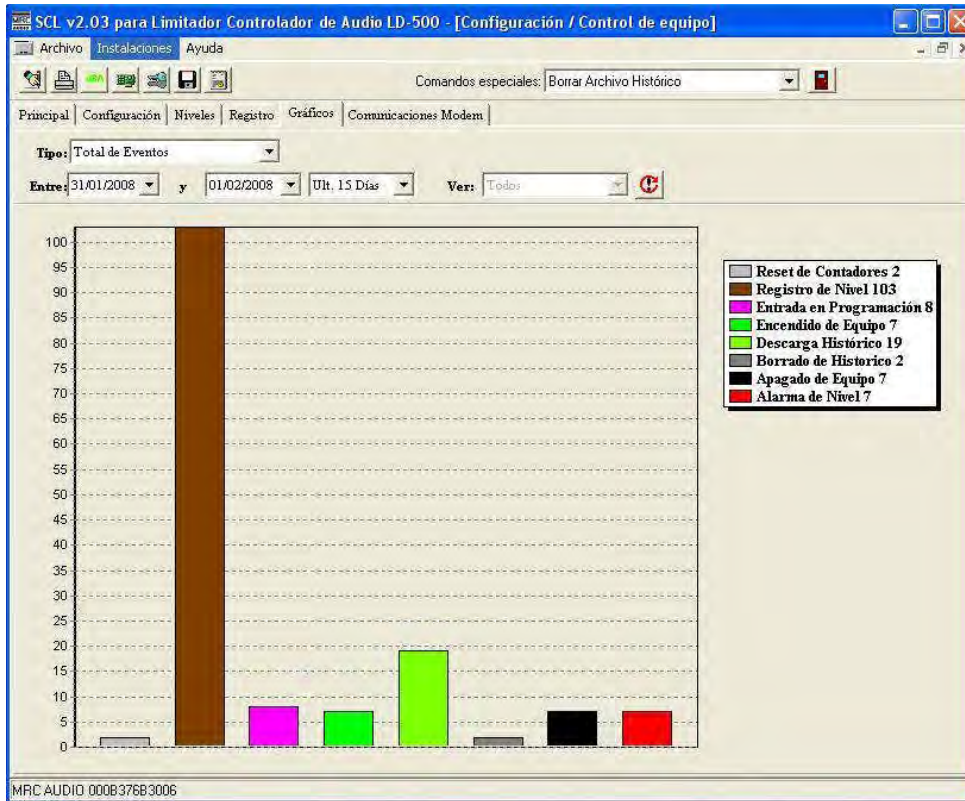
SCL v2.03 para Limitador Controlador de Audio LD-500 - [Configuración / Control de equipo]

Archivo Instalaciones Ayuda

Comandos especiales: Borrar Archivo Histórico

Principal | Configuración | Niveles | Registro | Gráficos | Comunicaciones Modem

Tipo: Total de Eventos

Entre: 31/01/2008 y 01/02/2008 Ult. 15 Días Ver: Todos

100
95
90
85
80
75
70
65
60
55
50
45
40
35
30
25
20
15
10
5
0

Reset de Contadores 2
Registro de Nivel 103
Entrada en Programación 8
Encendido de Equipo 7
Descarga Histórico 19
Borrado de Historico 2
Apagado de Equipo 7
Alarma de Nivel 7

MRC AUDIO 000B376B3006